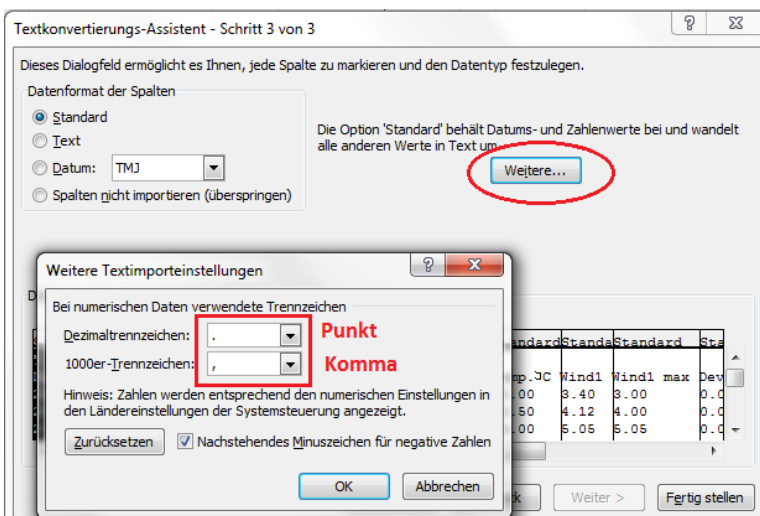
Textkonvertierungs-Assistent - Schritt 3 von 3

?

Dieses Dialogfeld ermöglicht es Ihnen, jede Spalte zu markieren und den Datentyp festzulegen.

Datenformat der Spalten

Standard

Text

Datum: TMJ

Spalten nicht importieren (überspringen)

Die Option 'Standard' behält Datums- und Zahlenwerte bei und wandelt alle anderen Werte in Text um.

Weitere...

Weitere Textimporteinstellungen

?

Bei numerischen Daten verwendete Trennzeichen

Dezimaltrennzeichen: .

1000er-Trennzeichen: ,

Punkt

Komma

Hinweis: Zahlen werden entsprechend den numerischen Einstellungen in den Ländereinstellungen der Systemsteuerung angezeigt.

Zurücksetzen

Nachstehendes Minuszeichen für negative Zahlen

OK

Abbrechen

D

andard Standa Standard Sta

mp.JC Wind1 Wind1 max Dev

.00 3.40 3.00 0.0

.50 4.12 4.00 0.0

.00 5.05 5.05 0.0

k

Weiter >

Fertig stellen